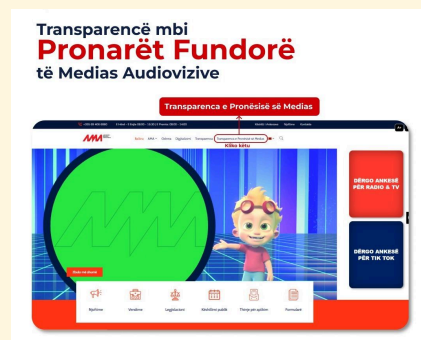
Transparencë mbi
Pronarët Fundorë
të Medias Audiovizive

Transparenca e Pronësisë së Medias

Kliko këtu

AMA

Rreth nesh

DËRGO ANKESË PËR RADIO & TV

DËRGO ANKESË PËR TIK TOK

Njoftime

Vendime

Legjislacioni

Këshillimi publik

Thirrje për aplikim

Formularë